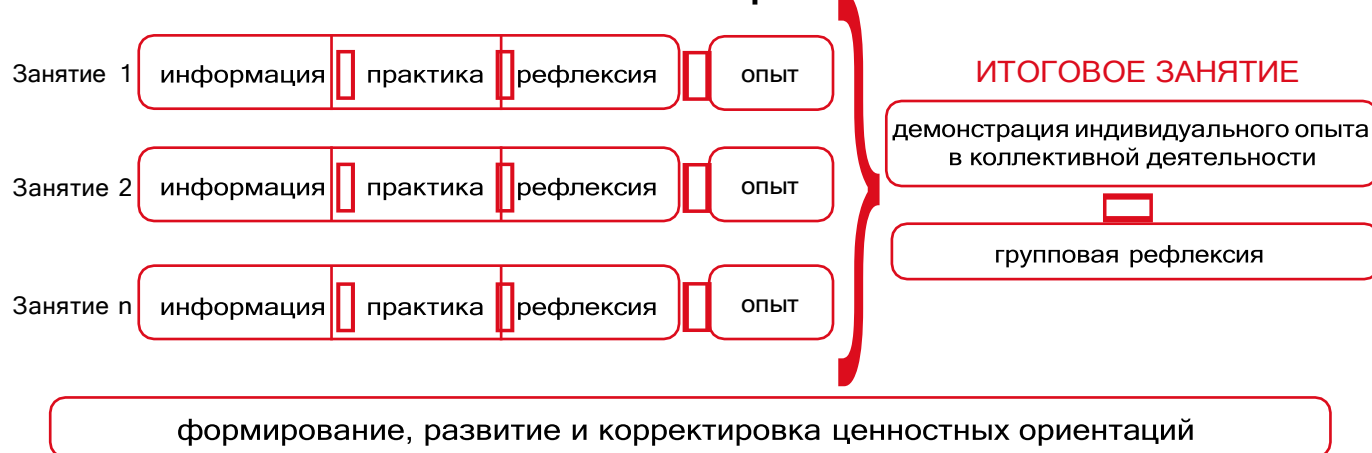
Занятие 1 информация практика рефлексия опыт

Занятие 2 информация практика рефлексия опыт

Занятие n информация практика рефлексия опыт

ИТОГОВОЕ ЗАНЯТИЕ

демонстрация индивидуального опыта в коллективной деятельности

групповая рефлексия

формирование, развитие и корректировка ценностных ориентаций